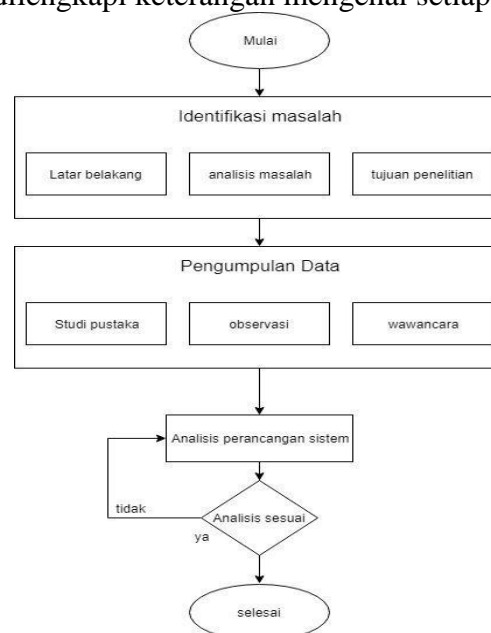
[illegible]alengkapi keterangan mengenai setiap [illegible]

Mulai

Identifikasi masalah

Latar belakang

analisis masalah

tujuan penelitian

Pengumpulan Data

Studi pustaka

observasi

wawancara

Analisis perancangan sistem

tidak

Analisis sesuai

ya

selesai